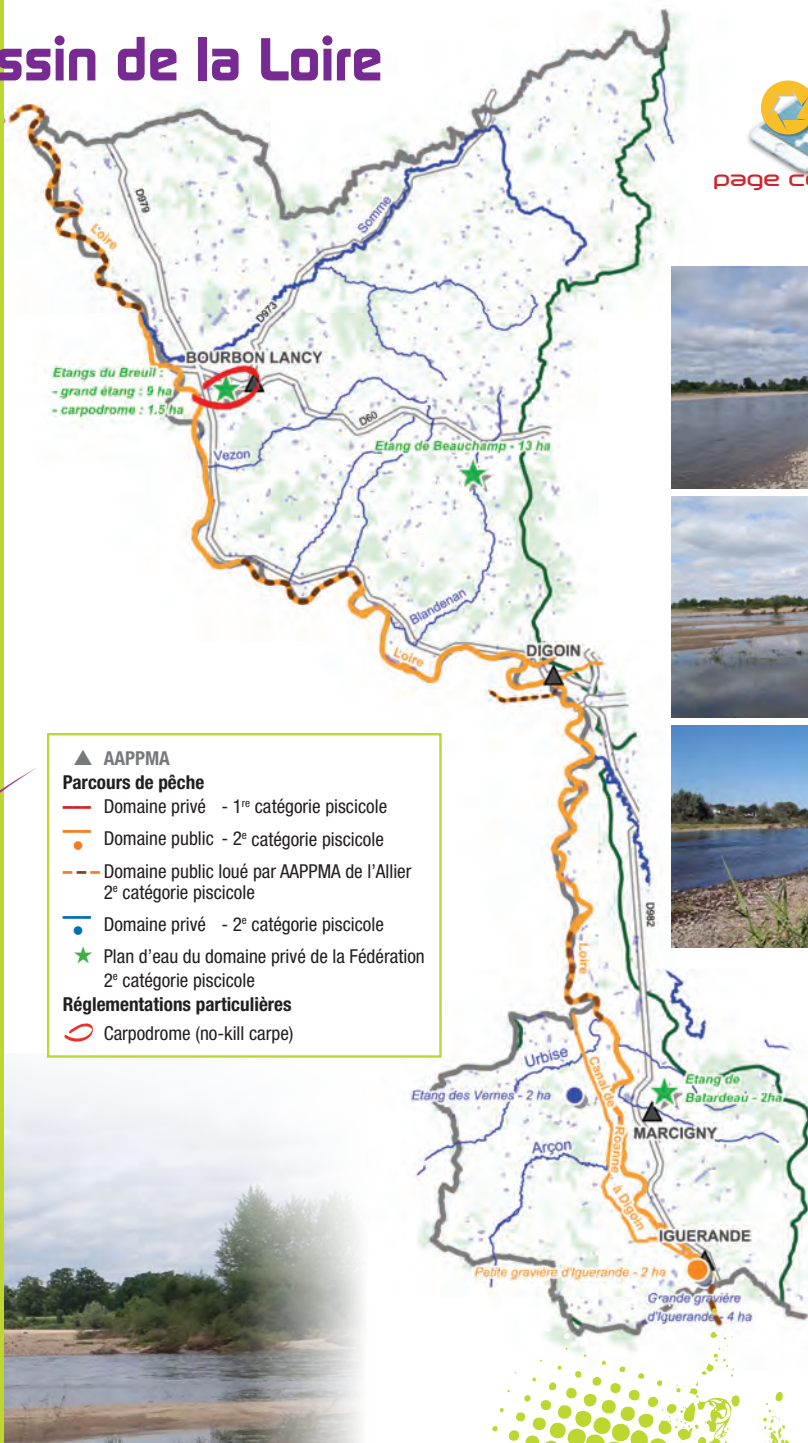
ssin de la Loire

page c

D979

Loire

Somme

D973

BOURBON LANCY

Etangs du Breuil :
- grand étang : 9 ha
- carpodrome : 1,5 ha

D60

Vezon

Etang de Beauchamp - 13 ha

Blandenan

Loire

DIGOIN

▲ AAPPMA
Parcours de pêche
Domaine privé - 1re catégorie piscicole
Domaine public - 2e catégorie piscicole
Domaine public loué par AAPPMA de l'Allier 2e catégorie piscicole
Domaine privé - 2e catégorie piscicole
Plan d'eau du domaine privé de la Fédération 2e catégorie piscicole
Réglementations particulières
Carpodrome (no-kill carpe)

D982

Loire

Urbise

Canal de Roanne à Digoin

Etang des Vernes - 2 ha

Etang de Batardeau - 2ha

MARCIGNY

Arçon

IGUERANDE

Petite gravière d'Iguerande - 2 ha

Grande gravière d'Iguerande - 4 ha